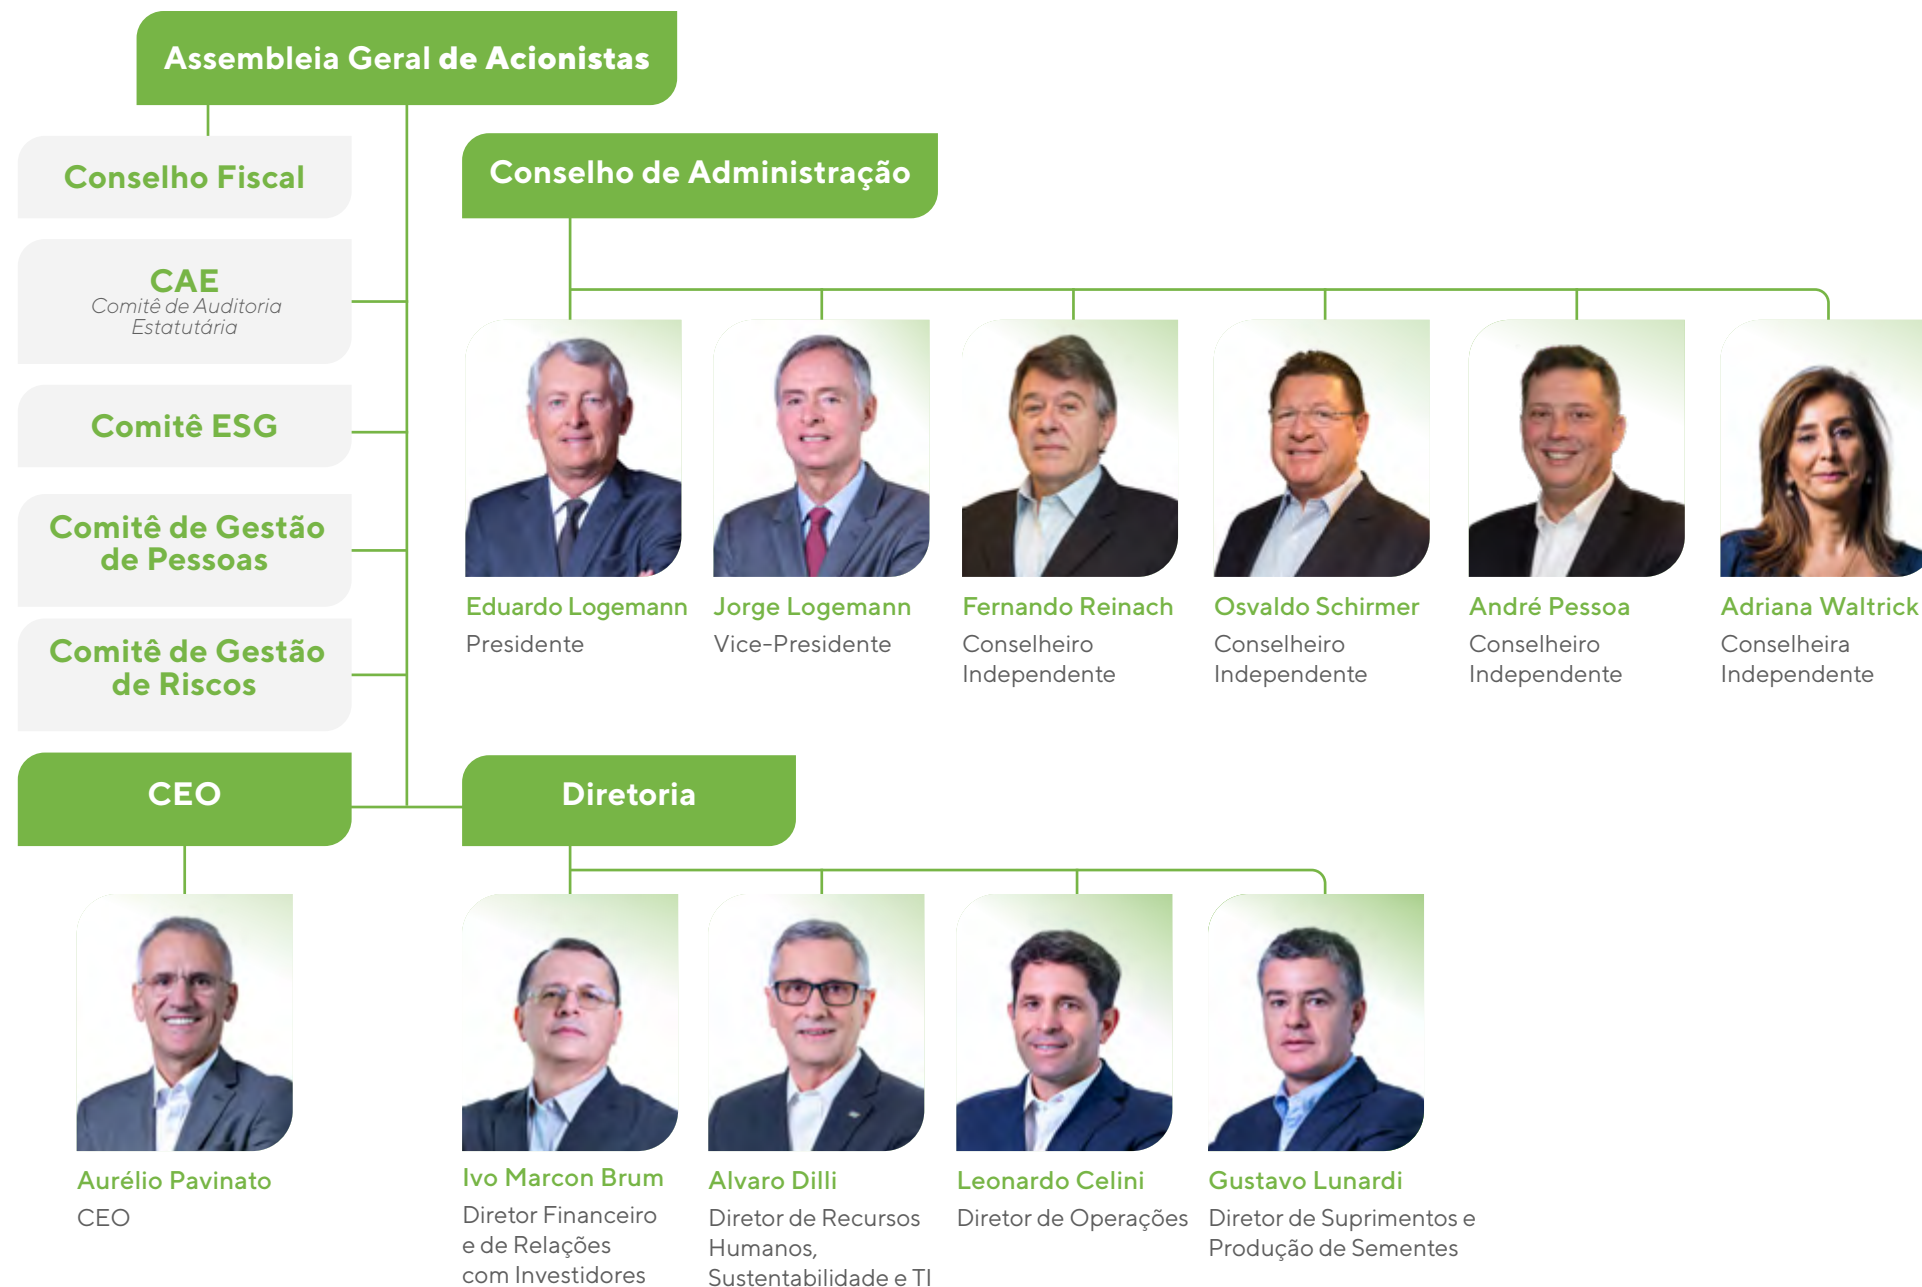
Assembleia Geral de Acionistas

Conselho Fiscal

CAE
Comitê de Auditoria Estatutária

Comitê ESG

Comitê de Gestão de Pessoas

Comitê de Gestão de Riscos

CEO

Conselho de Administração

Eduardo Logemann
Presidente

Jorge Logemann
Vice-Presidente

Fernando Reinach
Conselheiro Independente

Osvaldo Schirmer
Conselheiro Independente

André Pessoa
Conselheiro Independente

Adriana Waltrick
Conselheira Independente

Diretoria

Aurélio Pavinato
CEO

Ivo Marcon Brum
Diretor Financeiro e de Relações com Investidores

Alvaro Dilli
Diretor de Recursos Humanos, Sustentabilidade e TI

Leonardo Celini
Diretor de Operações

Gustavo Lunardi
Diretor de Suprimentos e Produção de Sementes